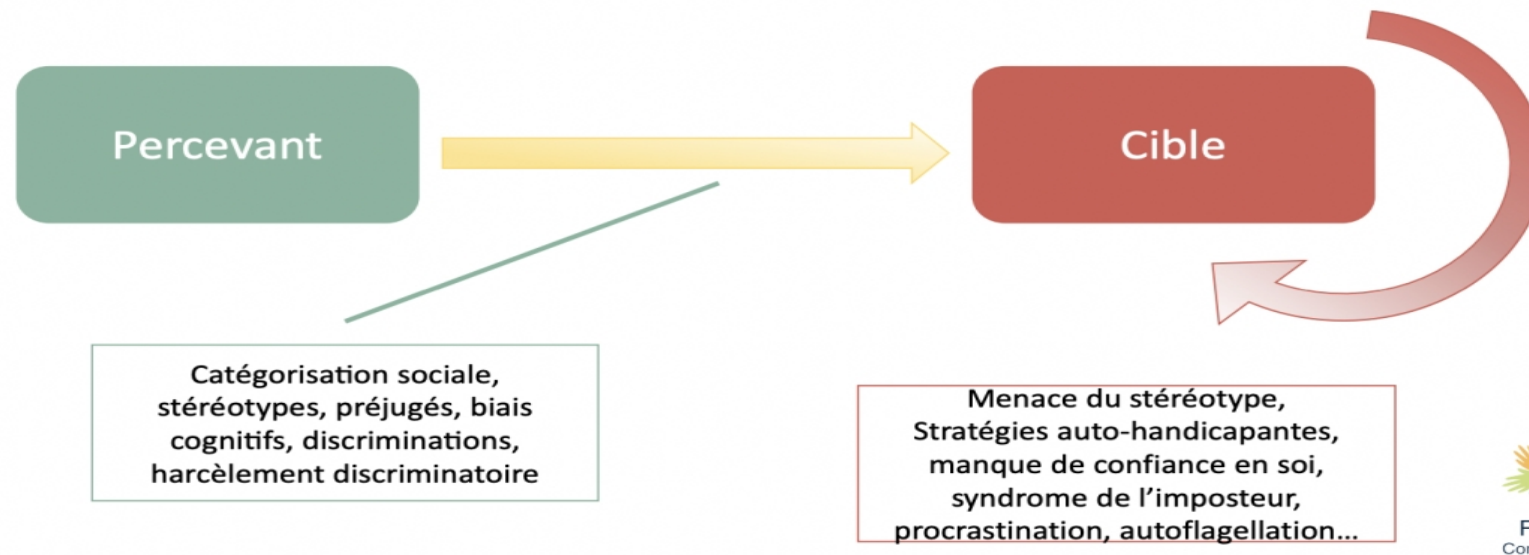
Percevant

Cible

Catégorisation sociale, stéréotypes, préjugés, biais cognitifs, discriminations, harcèlement discriminatoire

Menace du stéréotype, Stratégies auto-handicapantes, manque de confiance en soi, syndrome de l'imposteur, procrastination, autoflagellation...

F
Co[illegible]